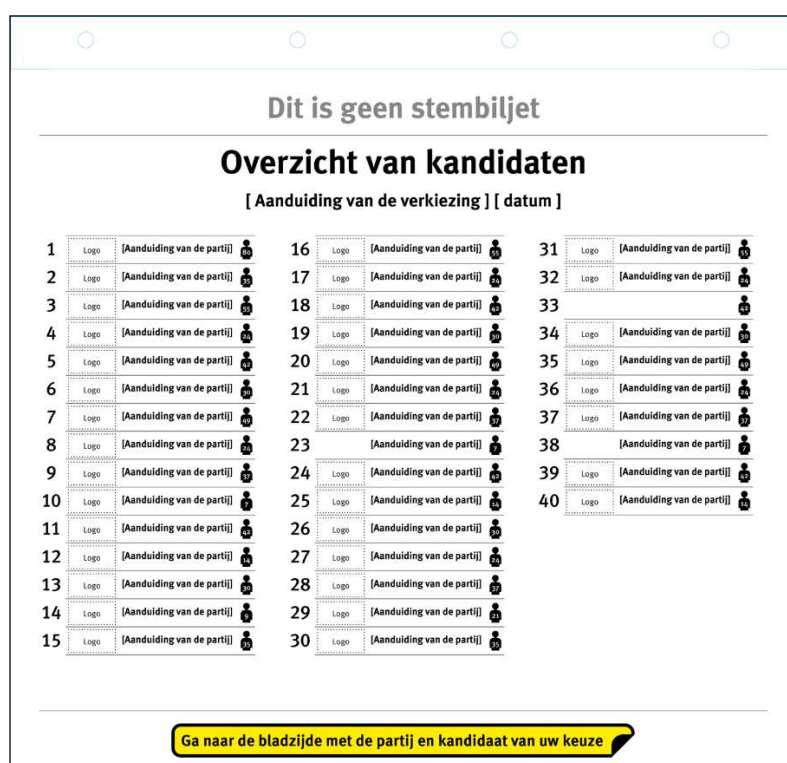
Dit is geen stembiljet

Overzicht van kandidaten

[ Aanduiding van de verkiezing ] [ datum ]

1 Logo [Aanduiding van de partij] 80
2 Logo [Aanduiding van de partij] 35
3 Logo [Aanduiding van de partij] 55
4 Logo [Aanduiding van de partij] 24
5 Logo [Aanduiding van de partij] 42
6 Logo [Aanduiding van de partij] 30
7 Logo [Aanduiding van de partij] 49
8 Logo [Aanduiding van de partij] 24
9 Logo [Aanduiding van de partij] 37
10 Logo [Aanduiding van de partij] 7
11 Logo [Aanduiding van de partij] 42
12 Logo [Aanduiding van de partij] 14
13 Logo [Aanduiding van de partij] 30
14 Logo [Aanduiding van de partij] 9
15 Logo [Aanduiding van de partij] 35

16 Logo [Aanduiding van de partij] 55
17 Logo [Aanduiding van de partij] 24
18 Logo [Aanduiding van de partij] 42
19 Logo [Aanduiding van de partij] 30
20 Logo [Aanduiding van de partij] 49
21 Logo [Aanduiding van de partij] 24
22 Logo [Aanduiding van de partij] 37
23 [Aanduiding van de partij] 7
24 Logo [Aanduiding van de partij] 42
25 Logo [Aanduiding van de partij] 14
26 Logo [Aanduiding van de partij] 30
27 Logo [Aanduiding van de partij] 24
28 Logo [Aanduiding van de partij] 37
29 Logo [Aanduiding van de partij] 21
30 Logo [Aanduiding van de partij] 35

31 Logo [Aanduiding van de partij] 55
32 Logo [Aanduiding van de partij] 24
33 42
34 Logo [Aanduiding van de partij] 30
35 Logo [Aanduiding van de partij] 49
36 Logo [Aanduiding van de partij] 24
37 Logo [Aanduiding van de partij] 37
38 [Aanduiding van de partij] 7
39 Logo [Aanduiding van de partij] 42
40 Logo [Aanduiding van de partij] 14

Ga naar de bladzijde met de partij en kandidaat van uw keuze